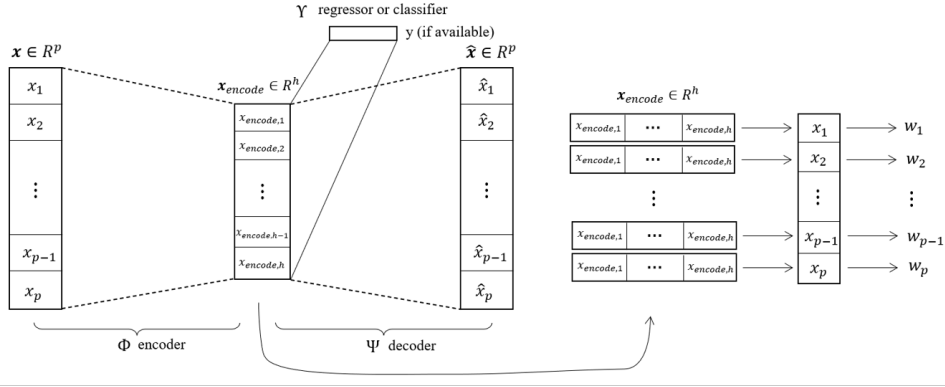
$\Upsilon$ regressor or classifier

y (if available)

$\boldsymbol{x} \in R^p$

$x_1$
$x_2$
$\vdots$
$x_{p-1}$
$x_p$

$\boldsymbol{x}_{encode} \in R^h$

$x_{encode,1}$
$x_{encode,2}$
$\vdots$
$x_{encode,h-1}$
$x_{encode,h}$

$\hat{\boldsymbol{x}} \in R^p$

$\hat{x}_1$
$\hat{x}_2$
$\vdots$
$\hat{x}_{p-1}$
$\hat{x}_p$

$\Phi$ encoder

$\Psi$ decoder

$\boldsymbol{x}_{encode} \in R^h$

| $x_{encode,1}$ | $\cdots$ | $x_{encode,h}$ |
|---|---|---|
| $x_{encode,1}$ | $\cdots$ | $x_{encode,h}$ |
| $\vdots$ | | |
| $x_{encode,1}$ | $\cdots$ | $x_{encode,h}$ |
| $x_{encode,1}$ | $\cdots$ | $x_{encode,h}$ |

$x_1$ $w_1$
$x_2$ $w_2$
$\vdots$ $\vdots$
$x_{p-1}$ $w_{p-1}$
$x_p$ $w_p$